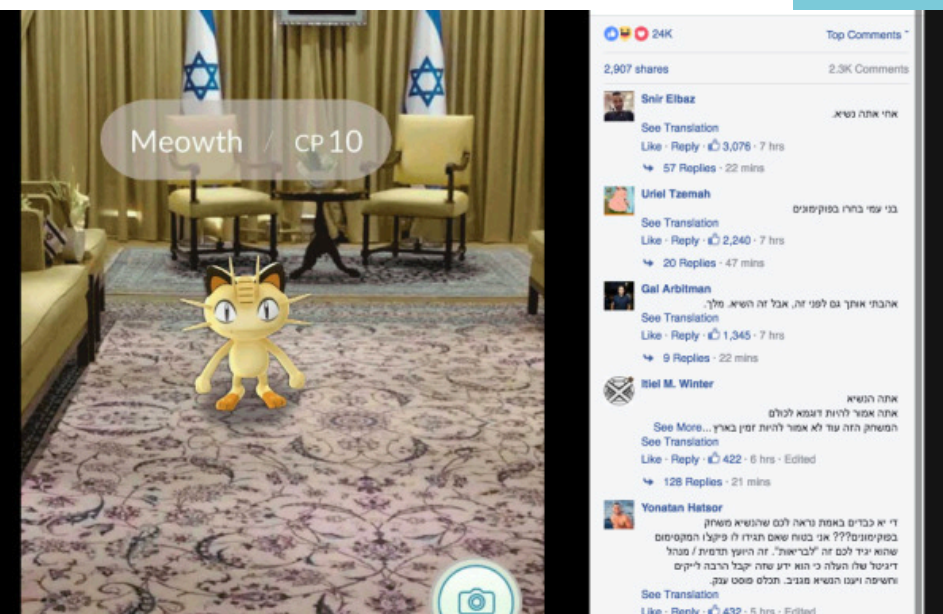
Meowth / CP 10

24K
Top Comments
2,907 shares
2.3K Comments

Snir Elbaz
אחי אתה נשיא.
See Translation
Like · Reply · 3,076 · 7 hrs
57 Replies · 22 mins

Uriel Tzemah
בני עמי בחרו בפוקימונים
See Translation
Like · Reply · 2,240 · 7 hrs
20 Replies · 47 mins

Gal Arbitman
אהבתי אותך גם לפני זה, אבל זה הנשיא. מלך.
See Translation
Like · Reply · 1,345 · 7 hrs
9 Replies · 22 mins

Itiel M. Winter
אתה הנשיא
אתה אמור להיות דוגמא לכולם
המשחק הזה עוד לא אמור להיות זמין בארץ ...See More
See Translation
Like · Reply · 422 · 6 hrs · Edited
128 Replies · 21 mins

Yonatan Hatsor
די יא כבדים באמת נראה לכם שהנשיא משחק בפוקימונים?? אני בטוח שאם תגידו לו פיקצ'ו המקסימום שהוא יגיד לכם זה "לבריאות". זה היועץ תדמית / מנהל דיגיטל שלו העלה כי הוא ידע שזה יקבל הרבה לייקים וחשיפה ויענו הנשיא מגניב. תכלס פוסט ענק.
See Translation
Like · Reply · 432 · 5 hrs · Edited